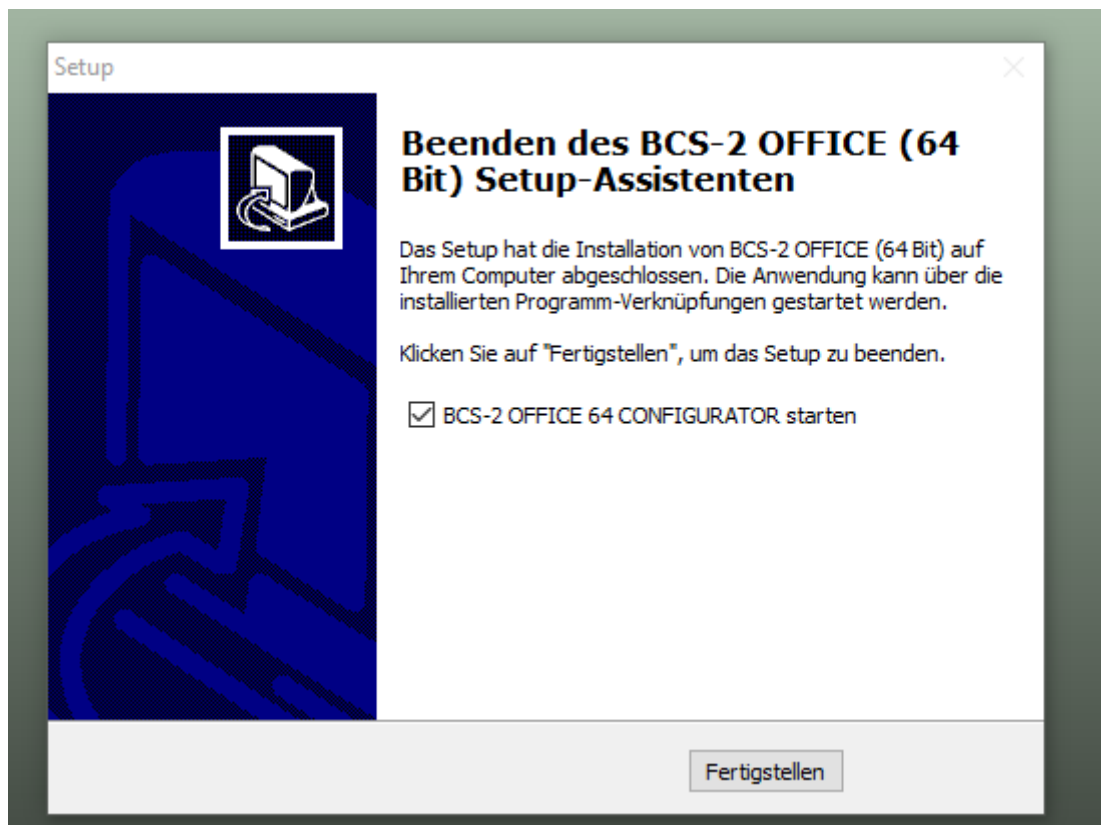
Setup

Beenden des BCS-2 OFFICE (64 Bit) Setup-Assistenten

Das Setup hat die Installation von BCS-2 OFFICE (64 Bit) auf Ihrem Computer abgeschlossen. Die Anwendung kann über die installierten Programm-Verknüpfungen gestartet werden.

Klicken Sie auf "Fertigstellen", um das Setup zu beenden.

☑ BCS-2 OFFICE 64 CONFIGURATOR starten

Fertigstellen